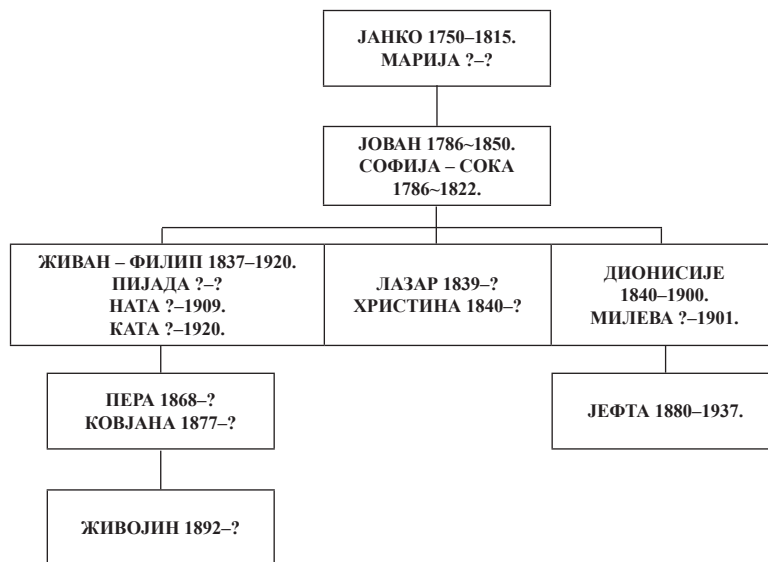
ЈАНКО 1750–1815.
МАРИЈА ?–?

ЈОВАН 1786~1850.
СОФИЈА – СОКА
1786~1822.

ЖИВАН – ФИЛИП 1837–1920.
ПИЈАДА ?–?
НАТА ?–1909.
КАТА ?–1920.

ЛАЗАР 1839–?
ХРИСТИНА 1840–?

ДИОНИСИЈЕ
1840–1900.
МИЛЕВА ?–1901.

ПЕРА 1868–?
КОВЈАНА 1877–?

ЈЕФТА 1880–1937.

ЖИВОЈИН 1892–?